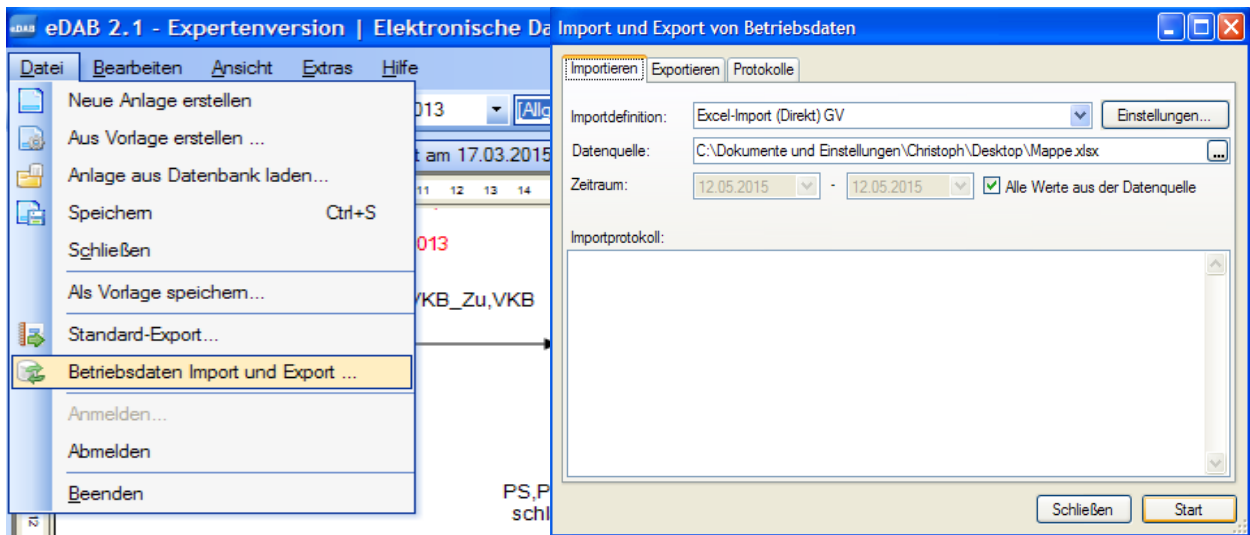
eDAB 2.1 - Expertenversion | Elektronische Da

Datei Bearbeiten Ansicht Extras Hilfe

Neue Anlage erstellen
Aus Vorlage erstellen ...
Anlage aus Datenbank laden...
Speichern Ctrl+S
Schließen
Als Vorlage speichern...
Standard-Export...
Betriebsdaten Import und Export ...
Anmelden...
Abmelden
Beenden

013
[Allg
t am 17.03.2015
11 12 13 14
013
VKB_Zu,VKB
PS,P
schl

Import und Export von Betriebsdaten

Importieren Exportieren Protokolle

Importdefinition: Excel-Import (Direkt) GV Einstellungen...
Datenquelle: C:\Dokumente und Einstellungen\Christoph\Desktop\Mappe.xlsx ...
Zeitraum: 12.05.2015 - 12.05.2015 Alle Werte aus der Datenquelle

Importprotokoll:

Schließen Start